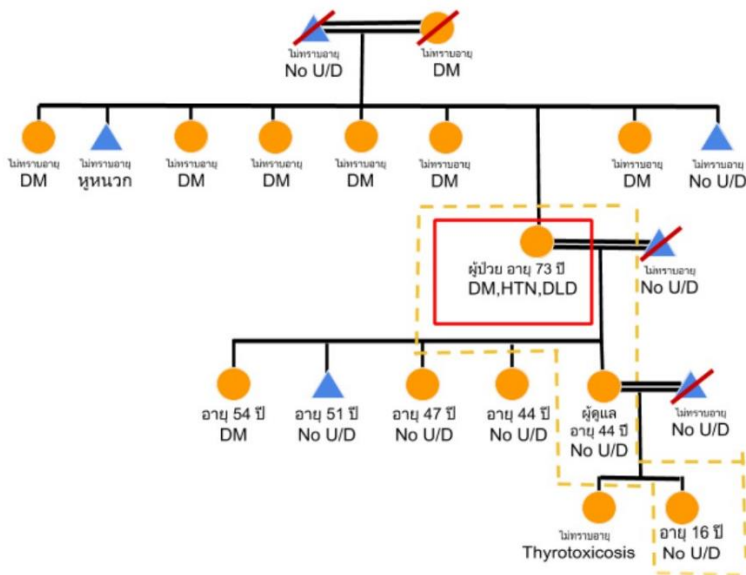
ไม่ทราบอายุ
No U/D

ไม่ทราบอายุ
DM

ไม่ทราบอายุ
DM

ไม่ทราบอายุ
หูหนวก

ไม่ทราบอายุ
DM

ไม่ทราบอายุ
DM

ไม่ทราบอายุ
DM

ไม่ทราบอายุ
DM

ไม่ทราบอายุ
DM

ไม่ทราบอายุ
No U/D

ผู้ป่วย อายุ 73 ปี
DM,HTN,DLD

ไม่ทราบอายุ
No U/D

อายุ 54 ปี
DM

อายุ 51 ปี
No U/D

อายุ 47 ปี
No U/D

อายุ 44 ปี
No U/D

ผู้ดูแล
อายุ 44 ปี
No U/D

ไม่ทราบอายุ
No U/D

ไม่ทราบอายุ
Thyrotoxicosis

อายุ 16 ปี
No U/D